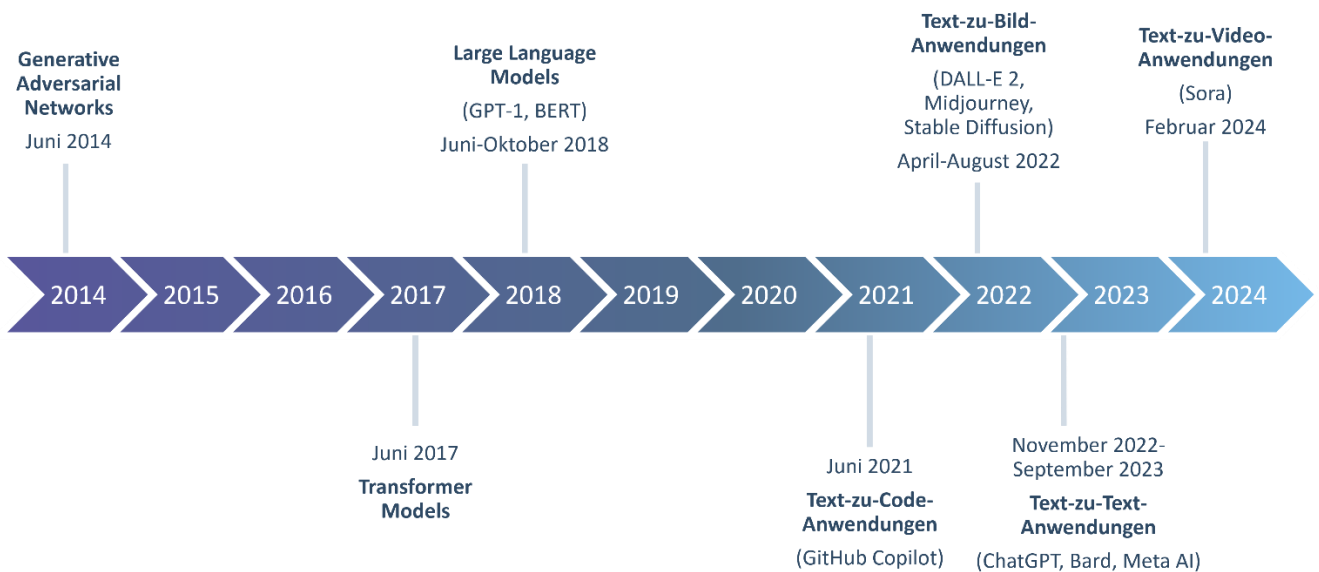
Generative Adversarial Networks
Juni 2014

Large Language Models
(GPT-1, BERT)
Juni-Oktober 2018

Text-zu-Bild-Anwendungen
(DALL-E 2, Midjourney, Stable Diffusion)
April-August 2022

Text-zu-Video-Anwendungen
(Sora)
Februar 2024

2014 2015 2016 2017 2018 2019 2020 2021 2022 2023 2024

Juni 2017
Transformer Models

Juni 2021
Text-zu-Code-Anwendungen
(GitHub Copilot)

November 2022-September 2023
Text-zu-Text-Anwendungen
(ChatGPT, Bard, Meta AI)